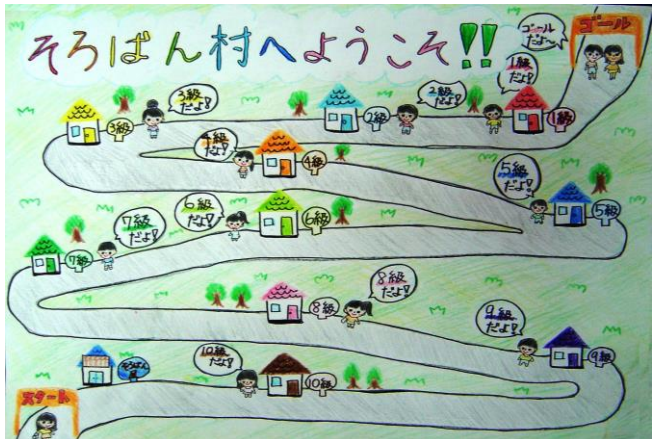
そろばん村へようこそ!!

ゴール

ゴールだよ~

1級だよ!

1級

2級だよ!

2級

3級だよ!

3級

4級だよ!

4級

5級だよ!

5級

6級だよ!

6級

7級だよ!

7級

8級だよ!

8級

9級だよ!

9級

10級だよ!

10級

そろばん

スタート